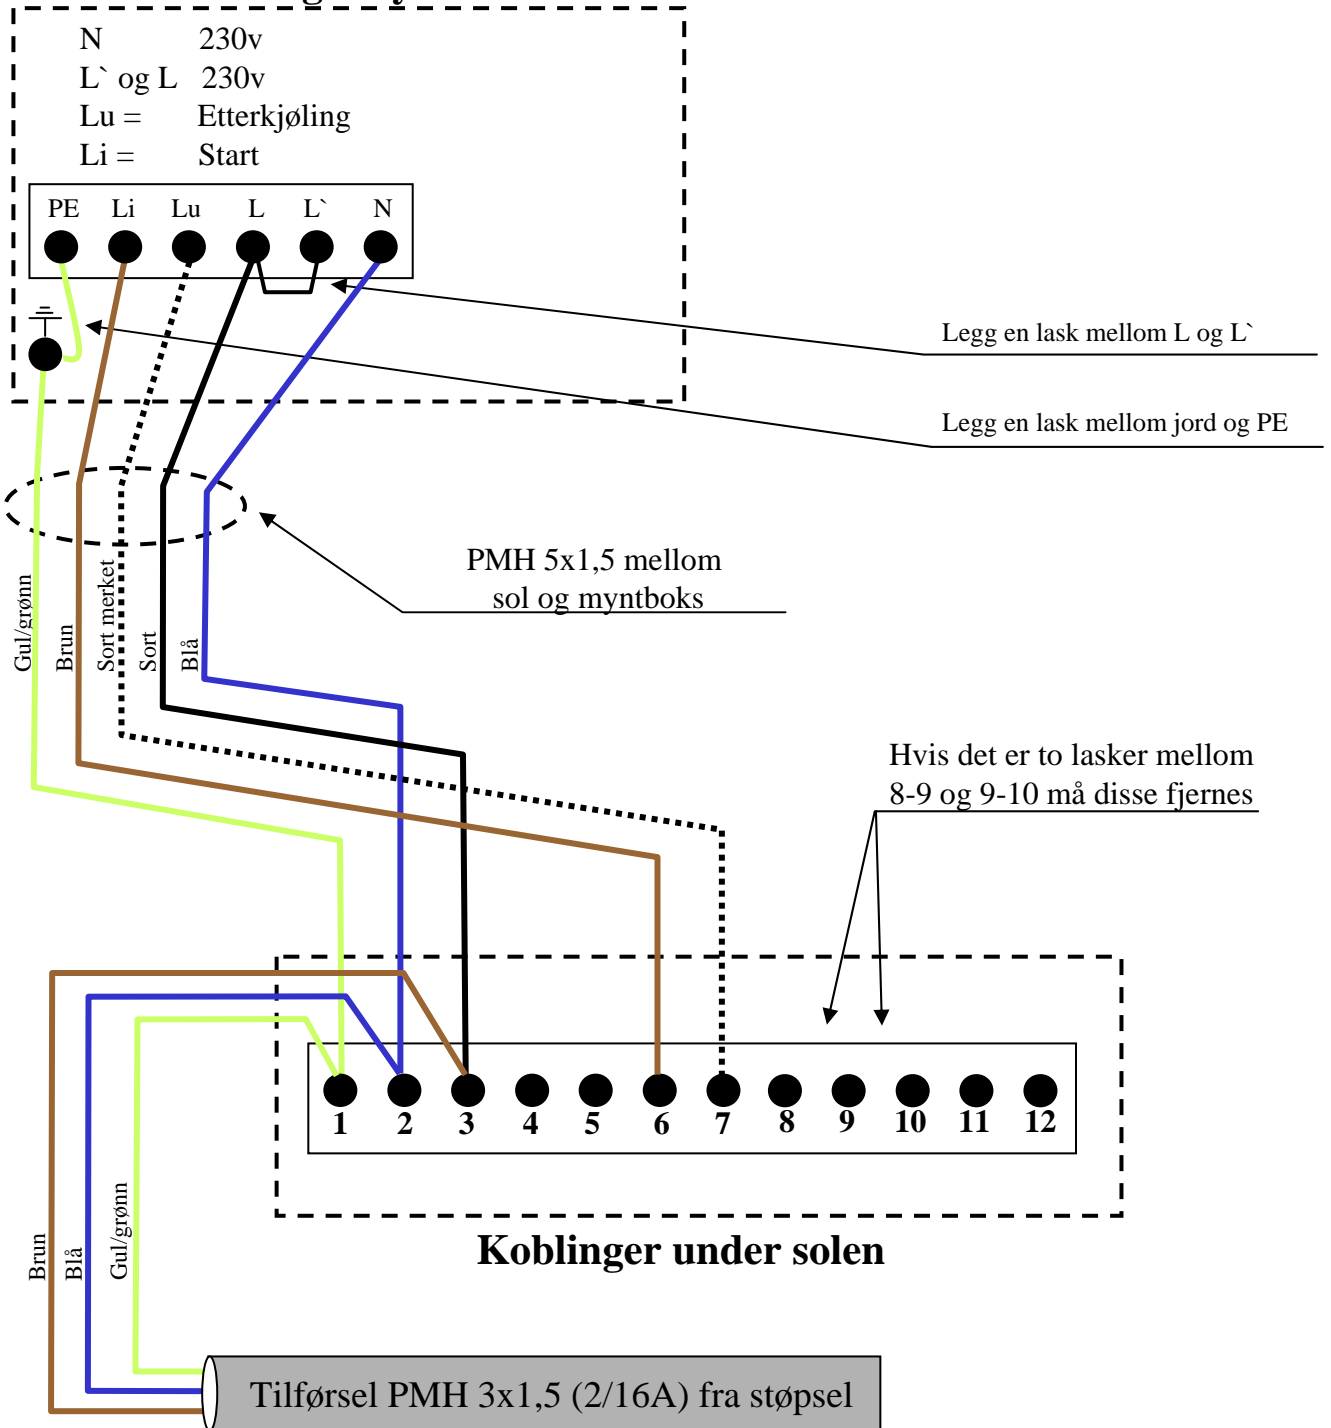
N 230v
L` og L 230v
Lu = Etterkjøling
Li = Start

PE Li Lu L L` N

Legg en lask mellom L og L`

Legg en lask mellom jord og PE

PMH 5x1,5 mellom sol og myntboks

Gul/grønn
Brun
Sort merket
Sort
Blå

Hvis det er to lasker mellom 8-9 og 9-10 må disse fjernes

1 2 3 4 5 6 7 8 9 10 11 12

Koblinger under solen

Brun
Blå
Gul/grønn

Tilførsel PMH 3x1,5 (2/16A) fra støpsel